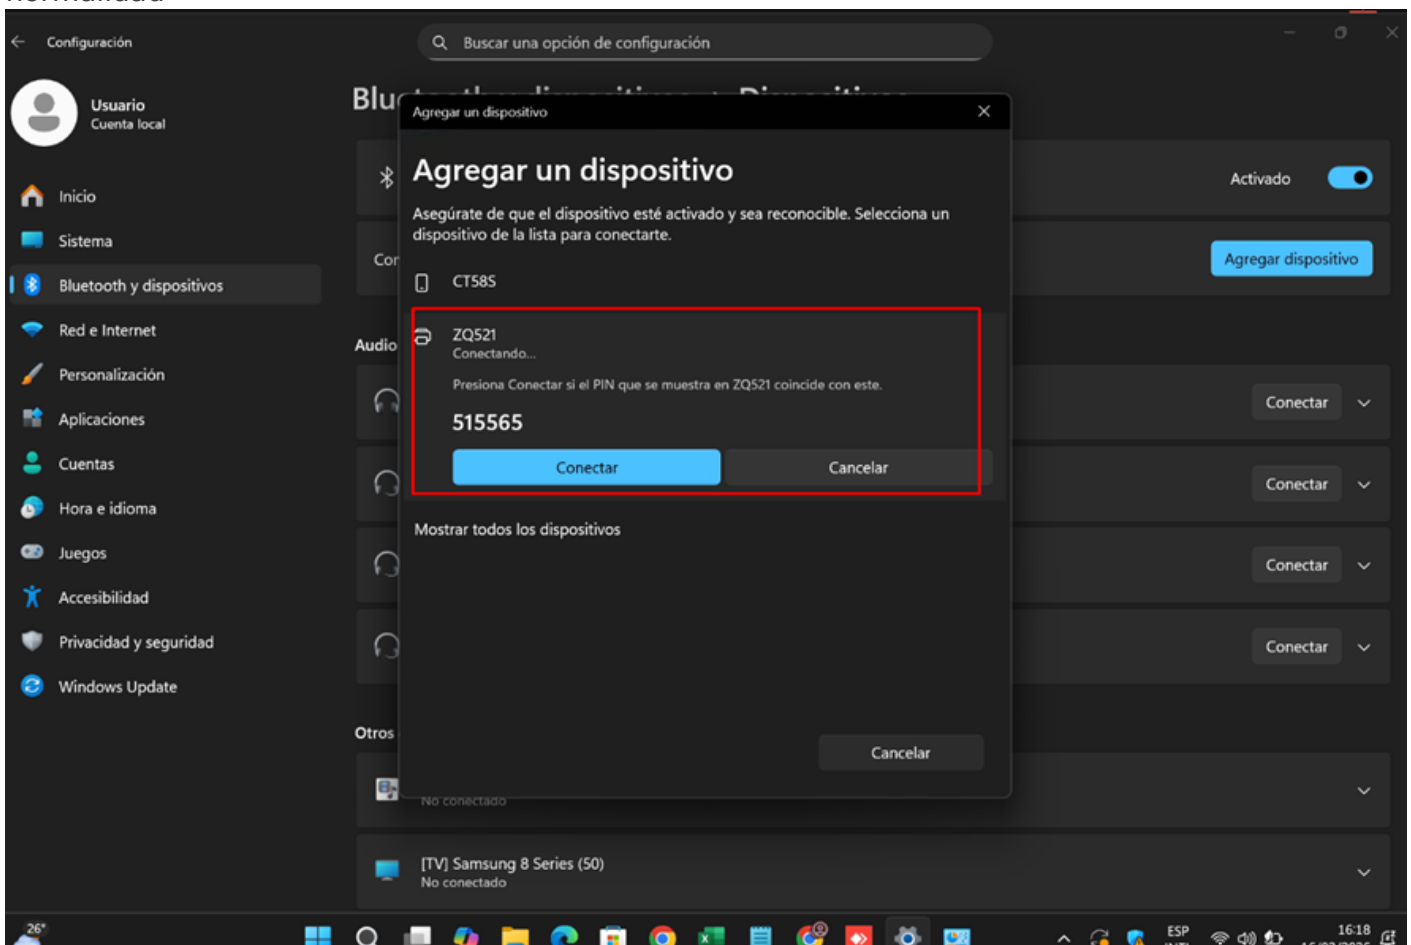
Configuración

Buscar una opción de configuración

Usuario
Cuenta local

Inicio
Sistema
Bluetooth y dispositivos
Red e Internet
Personalización
Aplicaciones
Cuentas
Hora e idioma
Juegos
Accesibilidad
Privacidad y seguridad
Windows Update

Blu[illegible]

Activado

Con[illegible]

Agregar dispositivo

Audio

Conectar
Conectar
Conectar
Conectar

Otros

No conectado

[TV] Samsung 8 Series (50)
No conectado

Agregar un dispositivo

Agregar un dispositivo

Asegúrate de que el dispositivo esté activado y sea reconocible. Selecciona un dispositivo de la lista para conectarte.

CT58S

ZQ521
Conectando...

Presiona Conectar si el PIN que se muestra en ZQ521 coincide con este.

515565

Conectar
Cancelar

Mostrar todos los dispositivos

Cancelar

26°
ESP
16:18